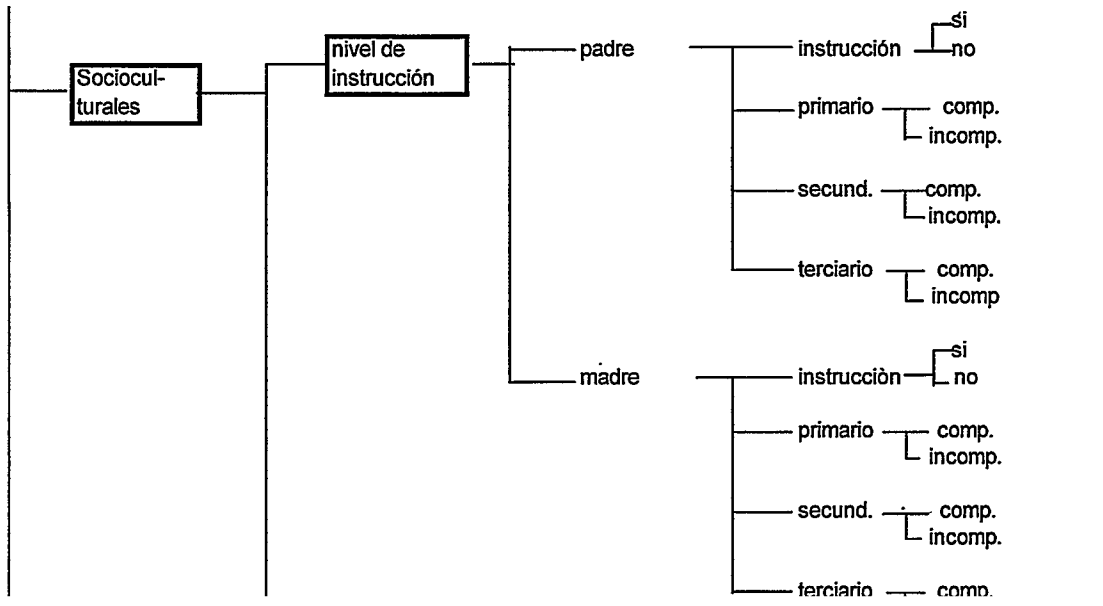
Sociocul-turales

nivel de instrucción

padre

instrucción
si
no

primario
comp.
incomp.

secund.
comp.
incomp.

terciario
comp.
incomp

madre

instrucciòn
si
no

primario
comp.
incomp.

secund.
comp.
incomp.

terciario
comp.